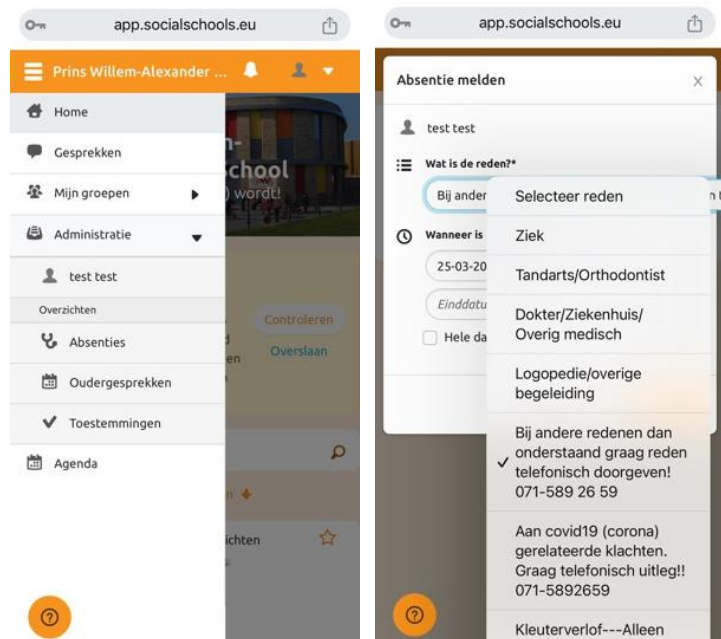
app.socialschools.eu

Prins Willem-Alexander ...

Home

Gesprekken

Mijn groepen

Administratie

test test

Overzichten

Absenties

Oudergesprekken

Toestemmingen

Agenda

n-
school
) wordt!

Controleren

Overslaan

ichten

app.socialschools.eu

Absentie melden

×

test test

Wat is de reden?*

Bij ander

Wanneer is

25-03-20

Einddatu

Hele da

Selecteer reden

Ziek

Tandarts/Orthodontist

Dokter/Ziekenhuis/ Overig medisch

Logopedie/overige begeleiding

✓ Bij andere redenen dan onderstaand graag reden telefonisch doorgeven! 071-589 26 59

Aan covid19 (corona) gerelateerde klachten. Graag telefonisch uitleg!! 071-5892659

Kleuterverlof---Alleen